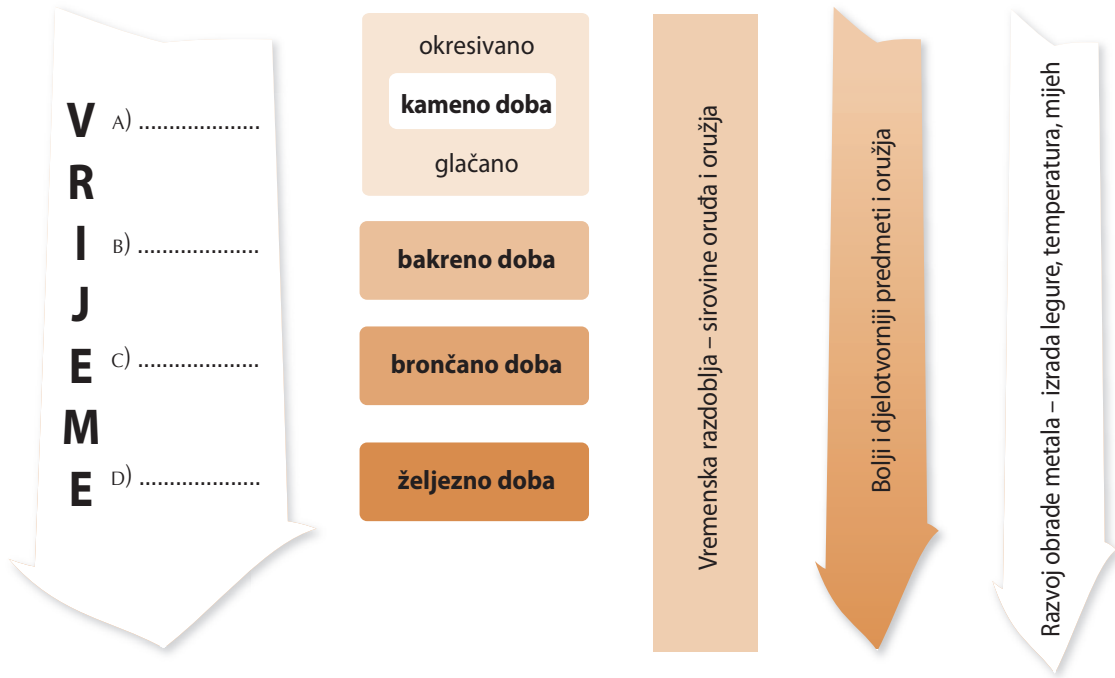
VRIJEME

A) ...................

B) ...................

C) ...................

D) ...................

okresivano
kameno doba
glačano

bakreno doba

brončano doba

željezno doba

Vremenska razdoblja – sirovine oruđa i oružja

Bolji i djelotvorniji predmeti i oružja

Razvoj obrade metala – izrada legure, temperatura, mijeh